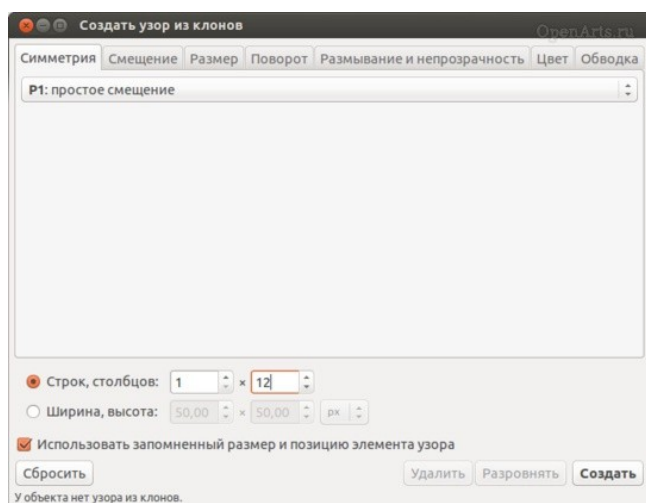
Создать узор из клонов
OpenArts.ru

Симметрия | Смещение | Размер | Поворот | Размывание и непрозрачность | Цвет | Обводка

P1: простое смещение

Строк, столбцов: 1 × 12

Ширина, высота: 50,00 × 50,00 px

Использовать запомненный размер и позицию элемента узора

Сбросить

Удалить

Разровнять

Создать

У объекта нет узора из клонов.